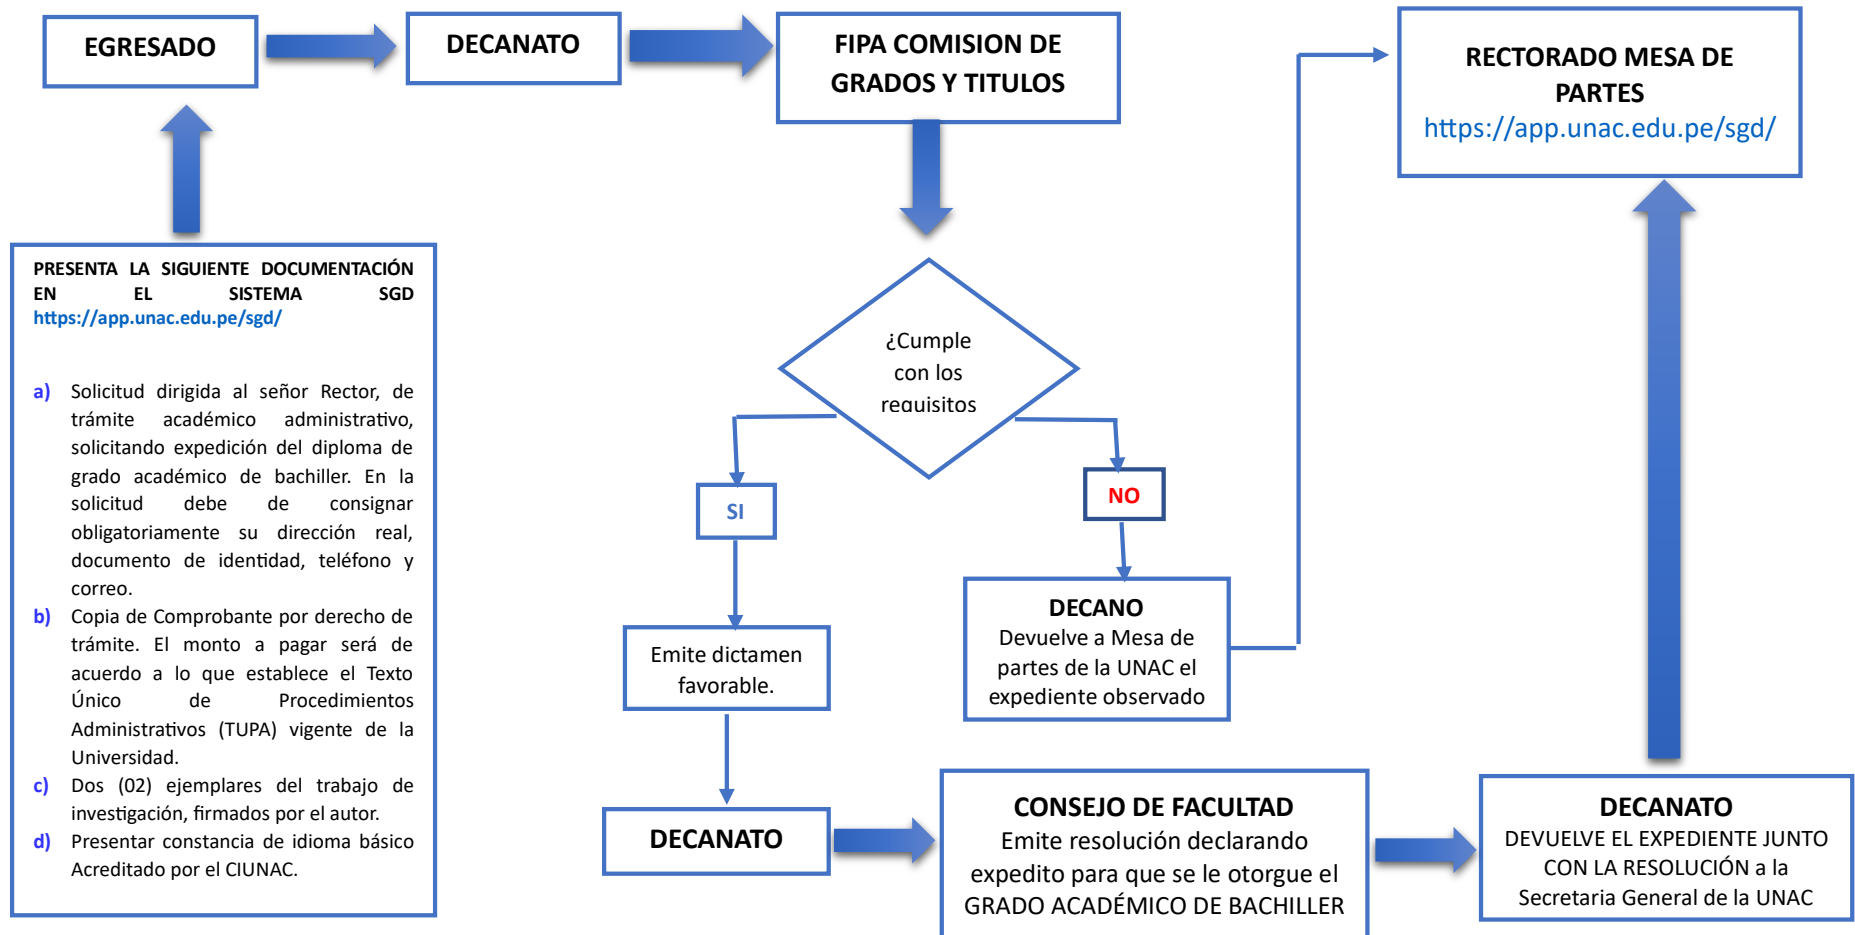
EGRESADO

DECANATO

FIPA COMISION DE GRADOS Y TITULOS

RECTORADO MESA DE PARTES
https://app.unac.edu.pe/sgd/

PRESENTA LA SIGUIENTE DOCUMENTACIÓN EN EL SISTEMA SGD https://app.unac.edu.pe/sgd/

a) Solicitud dirigida al señor Rector, de trámite académico administrativo, solicitando expedición del diploma de grado académico de bachiller. En la solicitud debe de consignar obligatoriamente su dirección real, documento de identidad, teléfono y correo.
b) Copia de Comprobante por derecho de trámite. El monto a pagar será de acuerdo a lo que establece el Texto Único de Procedimientos Administrativos (TUPA) vigente de la Universidad.
c) Dos (02) ejemplares del trabajo de investigación, firmados por el autor.
d) Presentar constancia de idioma básico Acreditado por el CIUNAC.

¿Cumple con los requisitos

SI

NO

Emite dictamen favorable.

DECANO
Devuelve a Mesa de partes de la UNAC el expediente observado

DECANATO

CONSEJO DE FACULTAD
Emite resolución declarando expedito para que se le otorgue el GRADO ACADÉMICO DE BACHILLER

DECANATO
DEVUELVE EL EXPEDIENTE JUNTO CON LA RESOLUCIÓN a la Secretaria General de la UNAC